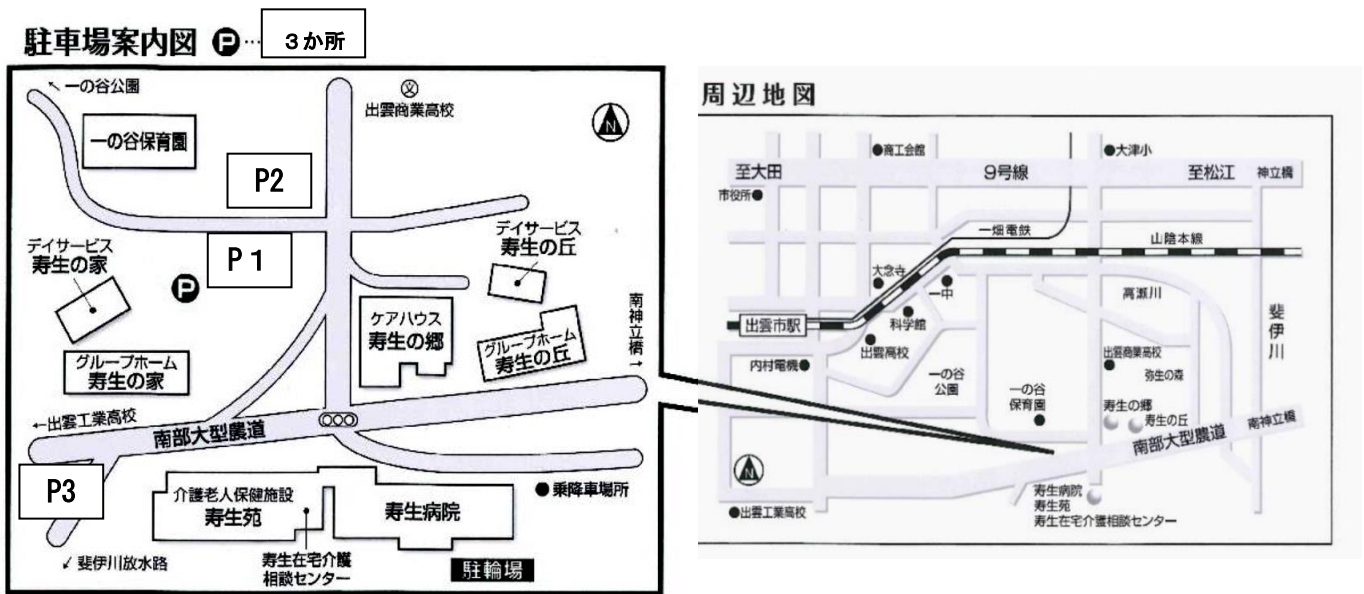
駐車場案内図 P… ３か所

← 一の谷公園
出雲商業高校
一の谷保育園
P2
P１
デイサービス
寿生の家
P
デイサービス
寿生の丘
ケアハウス
寿生の郷
グループホーム
寿生の丘
南神立橋 →
グループホーム
寿生の家
← 出雲工業高校
南部大型農道
P3
介護老人保健施設
寿生苑
寿生病院
● 乗降車場所
寿生在宅介護相談センター
駐輪場
↙ 斐伊川放水路

周辺地図

至大田
●商工会館
9号線
●大津小
至松江
神立橋
市役所●
一畑電鉄
山陰本線
大念寺
一中
高瀬川
斐伊川
出雲市駅
科学館
出雲高校
出雲商業高校
内村電機●
一の谷公園
一の谷保育園
弥生の森
寿生の郷
寿生の丘
南部大型農道
南神立橋
●出雲工業高校
寿生病院
寿生苑
寿生在宅介護相談センター